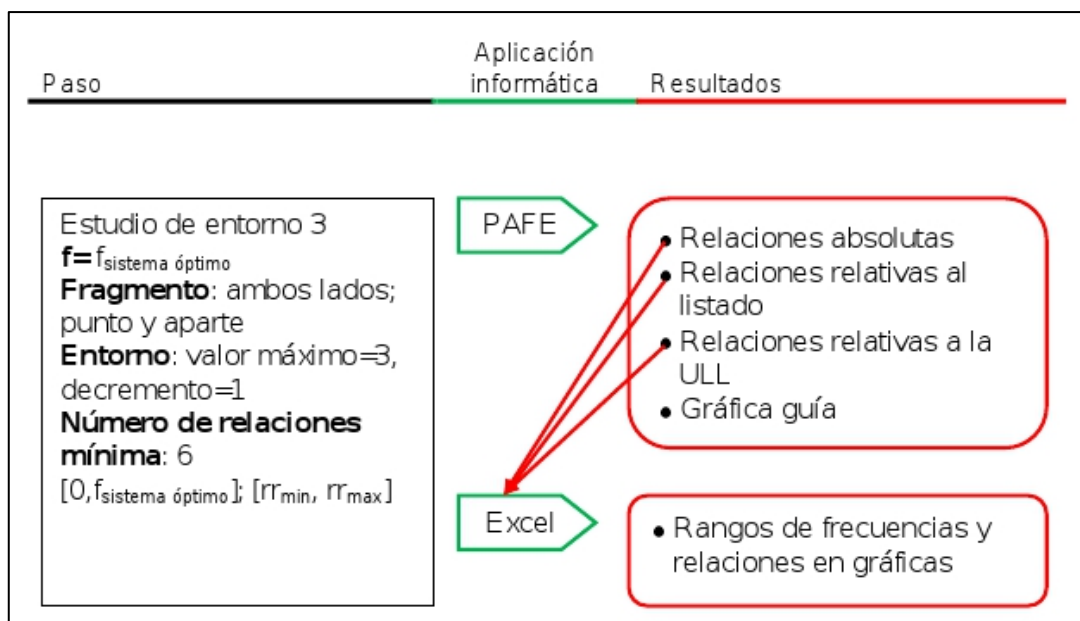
Paso

Aplicación informática

Resultados

Estudio de entorno 3
**f=** $f_{\text{sistema óptimo}}$
**Fragmento**: ambos lados; punto y aparte
**Entorno**: valor máximo=3, decremento=1
**Número de relaciones mínima**: 6
$[0, f_{\text{sistema óptimo}}]$; $[rr_{min}, rr_{max}]$

PAFE

- Relaciones absolutas
- Relaciones relativas al listado
- Relaciones relativas a la ULL
- Gráfica guía

Excel

- Rangos de frecuencias y relaciones en gráficas